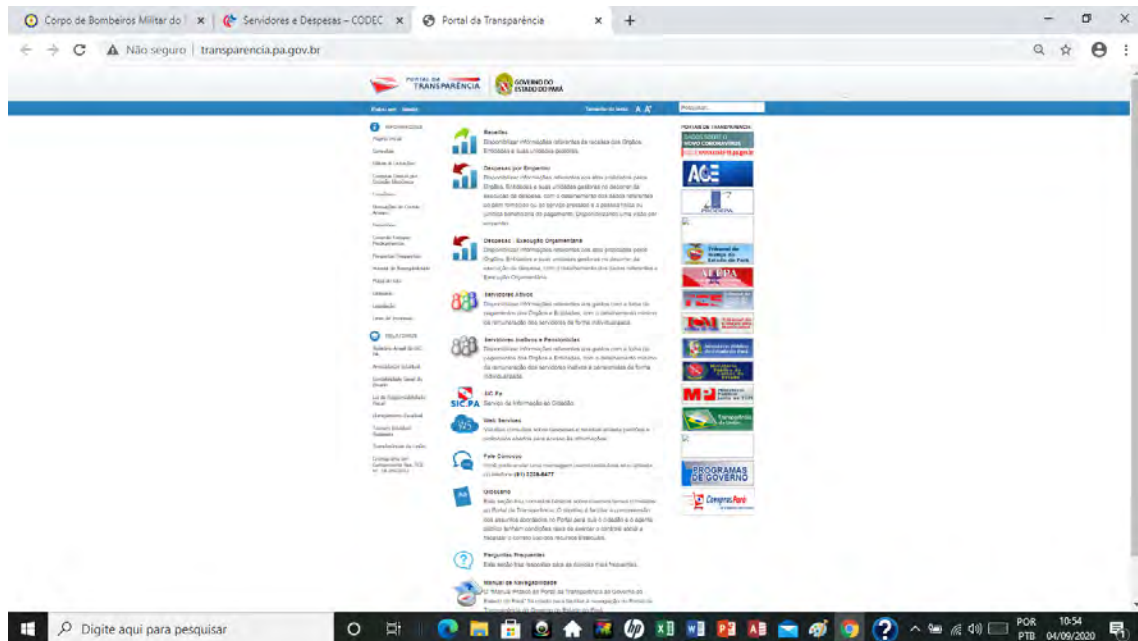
Corpo de Bombeiros Militar do | × Servidores e Despesas – CODEC × Portal da Transparência × +

Não seguro | transparencia.pa.gov.br

PORTAL DA TRANSPARÊNCIA GOVERNO DO ESTADO DO PARÁ

Tamanho do texto A A+ Pesquisar...

INFORMAÇÕES

Receitas
Disponibilizar informações referentes às receitas dos Órgãos, Entidades e suas unidades gestoras.

Despesas por Empenho
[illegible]

Despesas - Execução Orçamentária
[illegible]

Servidores Ativos
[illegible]

Servidores Inativos e Pensionistas
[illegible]

SIC PA
Serviço de Informação ao Cidadão

Web Services
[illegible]

Fale Conosco
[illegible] (91) 3228-8477

Glossário
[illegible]

Perguntas Frequentes
Esta seção traz respostas para as dúvidas mais frequentes.

Manual de Navegabilidade
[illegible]

RELATÓRIOS

PORTAIS DE TRANSPARÊNCIA
DADOS SOBRE O NOVO CORONAVÍRUS
ACE
PRODEPA
Tribunal de Justiça do Estado do Pará
ALEPA
TCE
Ministério Público
Transparência da União
PROGRAMAS DE GOVERNO
Compras Pará

Digite aqui para pesquisar
POR PTB 10:54 04/09/2020